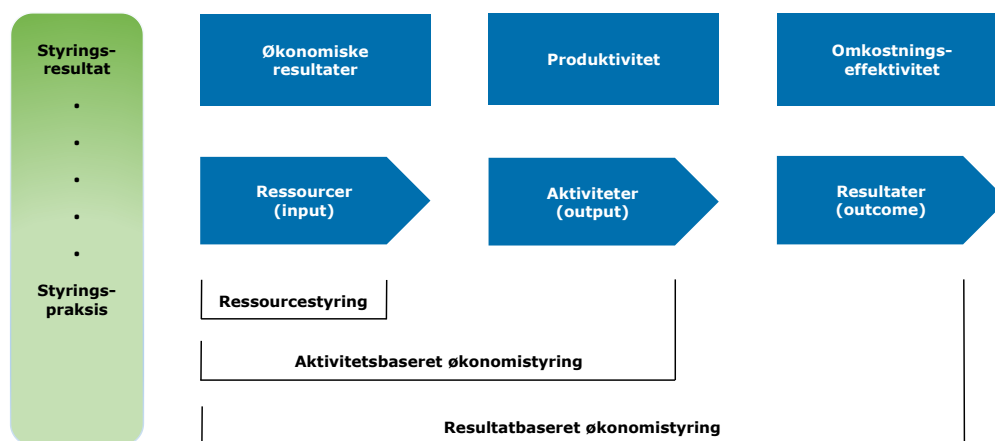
Styrings-
resultat

•

•

•

•

•

Styrings-
praksis

Økonomiske resultater

Produktivitet

Omkostnings-effektivitet

Ressourcer (input)

Aktiviteter (output)

Resultater (outcome)

Ressourcestyring

Aktivitetsbaseret økonomistyring

Resultatbaseret økonomistyring